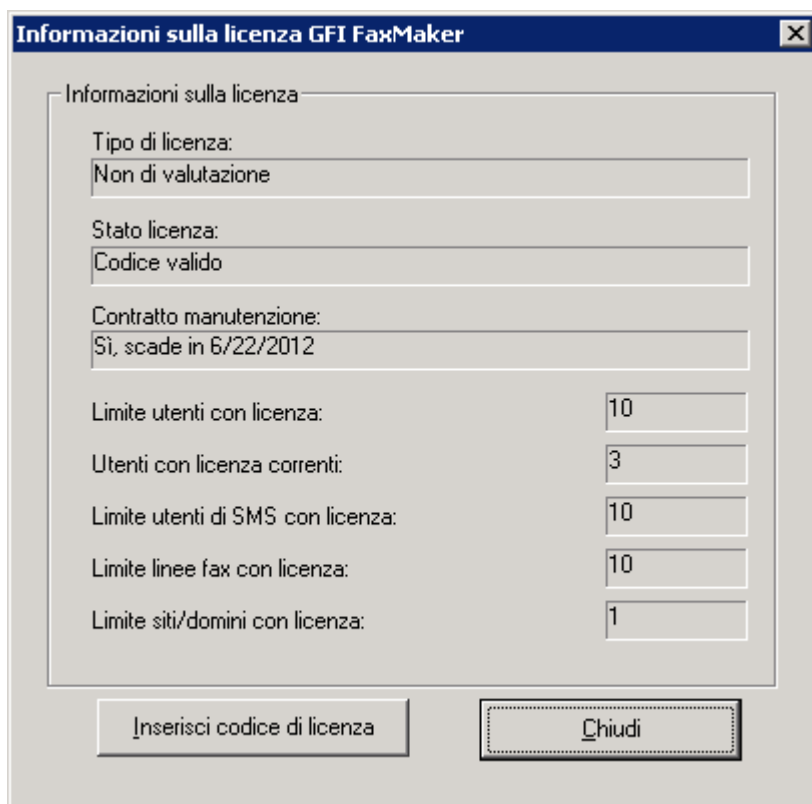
Informazioni sulla licenza GFI FaxMaker

Informazioni sulla licenza

Tipo di licenza:
Non di valutazione

Stato licenza:
Codice valido

Contratto manutenzione:
Sì, scade in 6/22/2012

Limite utenti con licenza: 10

Utenti con licenza correnti: 3

Limite utenti di SMS con licenza: 10

Limite linee fax con licenza: 10

Limite siti/domini con licenza: 1

Inserisci codice di licenza

Chiudi